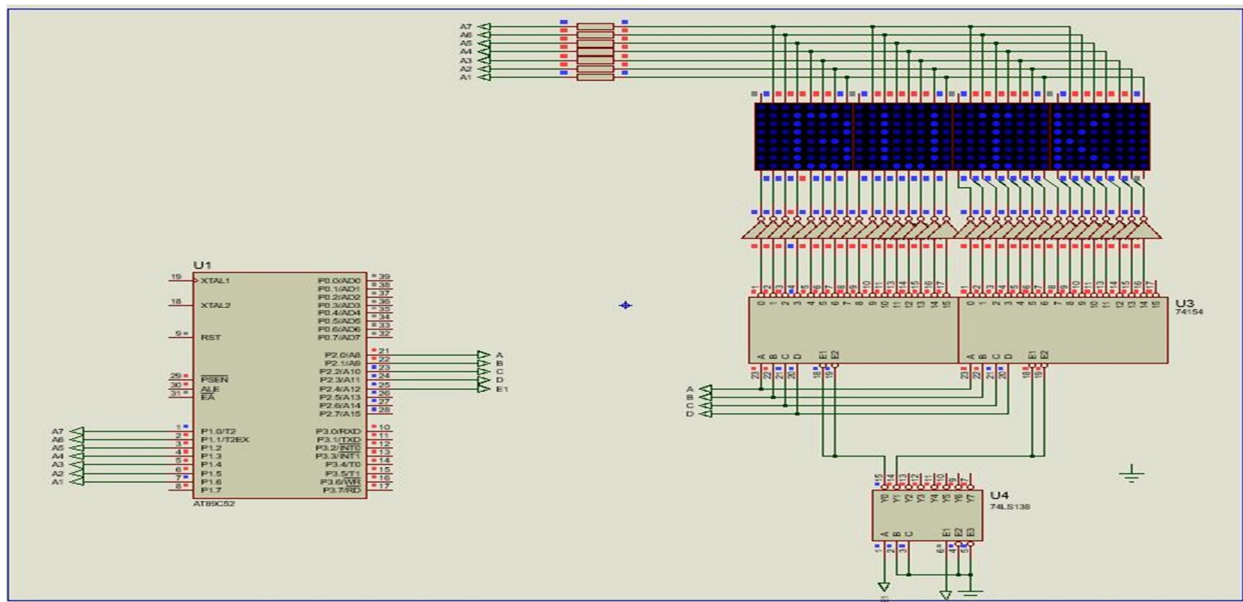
A7
A6
A5
A4
A3
A2
A1

U1
19 XTAL1
18 XTAL2
9 RST
29 $\overline{PSEN}$
30 ALE
31 $\overline{EA}$
1 P1.0/T2
2 P1.1/T2EX
3 P1.2
4 P1.3
5 P1.4
6 P1.5
7 P1.6
8 P1.7
P0.0/AD0 39
P0.1/AD1 38
P0.2/AD2 37
P0.3/AD3 36
P0.4/AD4 35
P0.5/AD5 34
P0.6/AD6 33
P0.7/AD7 32
P2.0/A8 21
P2.1/A9 22
P2.2/A10 23
P2.3/A11 24
P2.4/A12 25
P2.5/A13 26
P2.6/A14 27
P2.7/A15 28
P3.0/RXD 10
P3.1/TXD 11
P3.2/$\overline{INT0}$ 12
P3.3/$\overline{INT1}$ 13
P3.4/T0 14
P3.5/T1 15
P3.6/$\overline{WR}$ 16
P3.7/$\overline{RD}$ 17
AT89C52

A7
A6
A5
A4
A3
A2
A1

A
B
C
D
E1

U3
74154
0 1 2 3 4 5 6 7 8 9 10 11 12 13 14 15
A B C D E1 E2
0 1 2 3 4 5 6 7 8 9 10 11 12 13 14 15
A B C D E1 E2

A
B
C
D

U4
74LS138
Y0 Y1 Y2 Y3 Y4 Y5 Y6 Y7
A B C E1 E2 E3